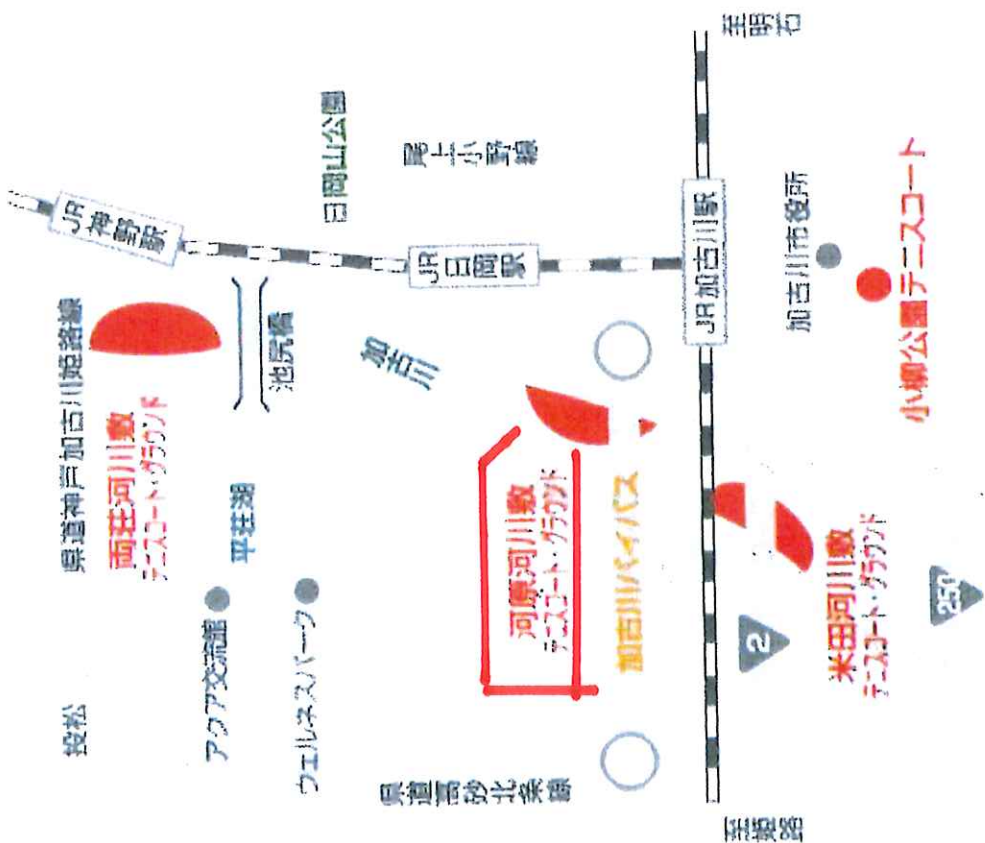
至明石
日岡山公園
尾上小野線
JR神野駅
JR日岡駅
JR加古川駅
加古川市役所
小柳公園テニスコート
県道神戸加古川姫路線
両荘河川敷
テニスコート・グラウンド
池尻橋
加古川
平荘湖
河原河川敷
テニスコート・グラウンド
加古川バイパス
米田河川敷
テニスコート・グラウンド
アクア交流館
ウェルネスパーク
投松
県道高砂北条線
2
250
至姫路